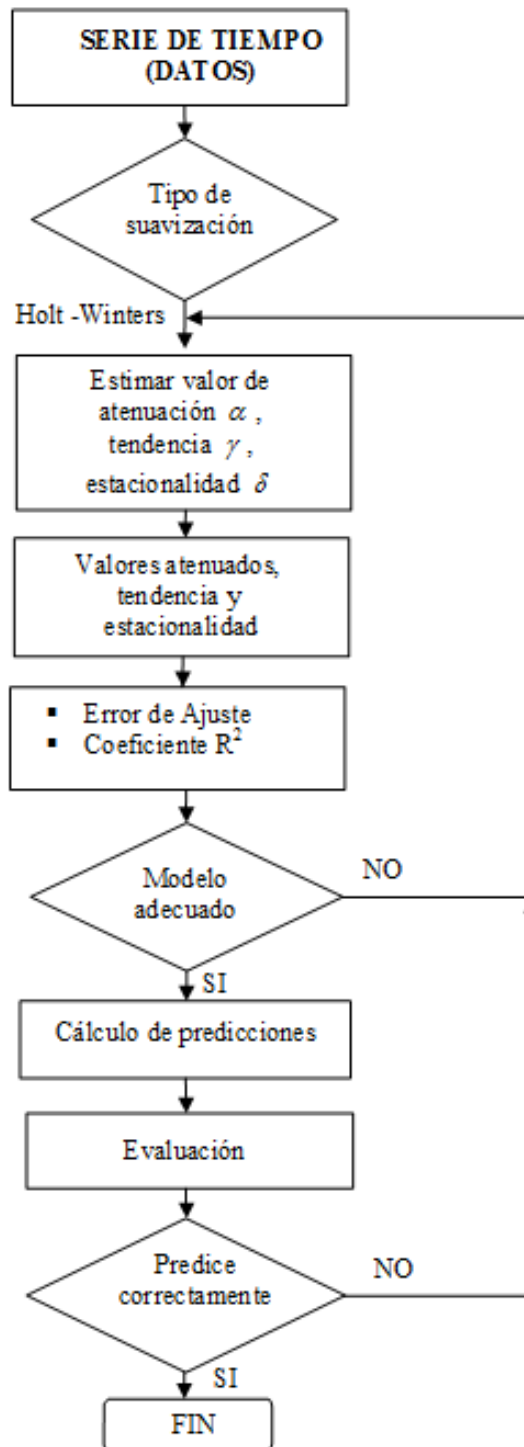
SERIE DE TIEMPO (DATOS)

Tipo de suavización

Holt -Winters

Estimar valor de atenuación $\alpha$, tendencia $\gamma$, estacionalidad $\delta$

Valores atenuados, tendencia y estacionalidad

▪ Error de Ajuste
▪ Coeficiente $R^2$

Modelo adecuado

NO

SI

Cálculo de predicciones

Evaluación

Predice correctamente

NO

SI

FIN